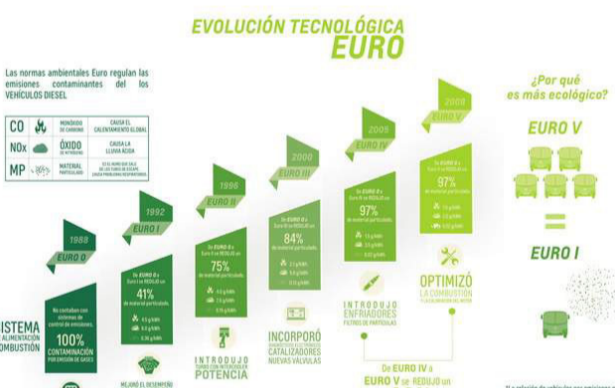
EVOLUCIÓN TECNOLÓGICA
EURO

Las normas ambientales Euro regulan las emisiones contaminantes del los VEHÍCULOS DIESEL

| CO | MONÓXIDO DE CARBONO | CAUSA EL CALENTAMIENTO GLOBAL |
|---|---|---|
| NOx | ÓXIDO DE NITRÓGENO | CAUSA LA LLUVIA ÁCIDA |
| MP | MATERIAL PARTICULADO | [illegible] |

¿Por qué es más ecológico?

EURO V

=

EURO I

1988
EURO 0

No contaban con sistemas de control de emisiones.
100%
CONTAMINACIÓN
POR EMISIÓN DE GASES

ISTEMA
ALIMENTACIÓN
COMBUSTIÓN

1992
EURO I
De EURO 0 a Euro I se REDUJO un
41%
de material particulado.
MEJORÓ EL DESEMPEÑO

1996
EURO II
De EURO I a Euro II se REDUJO un
75%
de material particulado.
INTRODUJO
TURBO CON INTERCOOLER
POTENCIA

2000
EURO III
De EURO II a Euro III se REDUJO un
84%
de material particulado.
INCORPORÓ
CATALIZADORES
NUEVAS VÁLVULAS

2005
EURO IV
De EURO III a Euro IV se REDUJO un
97%
de material particulado.
INTRODUJO
ENFRIADORES
FILTROS DE PARTÍCULAS

2009
EURO V
De EURO IV a Euro V se REDUJO un
97%
de material particulado.
OPTIMIZÓ
LA COMBUSTIÓN
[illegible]

De EURO IV a
EURO V se REDUJO un

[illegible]